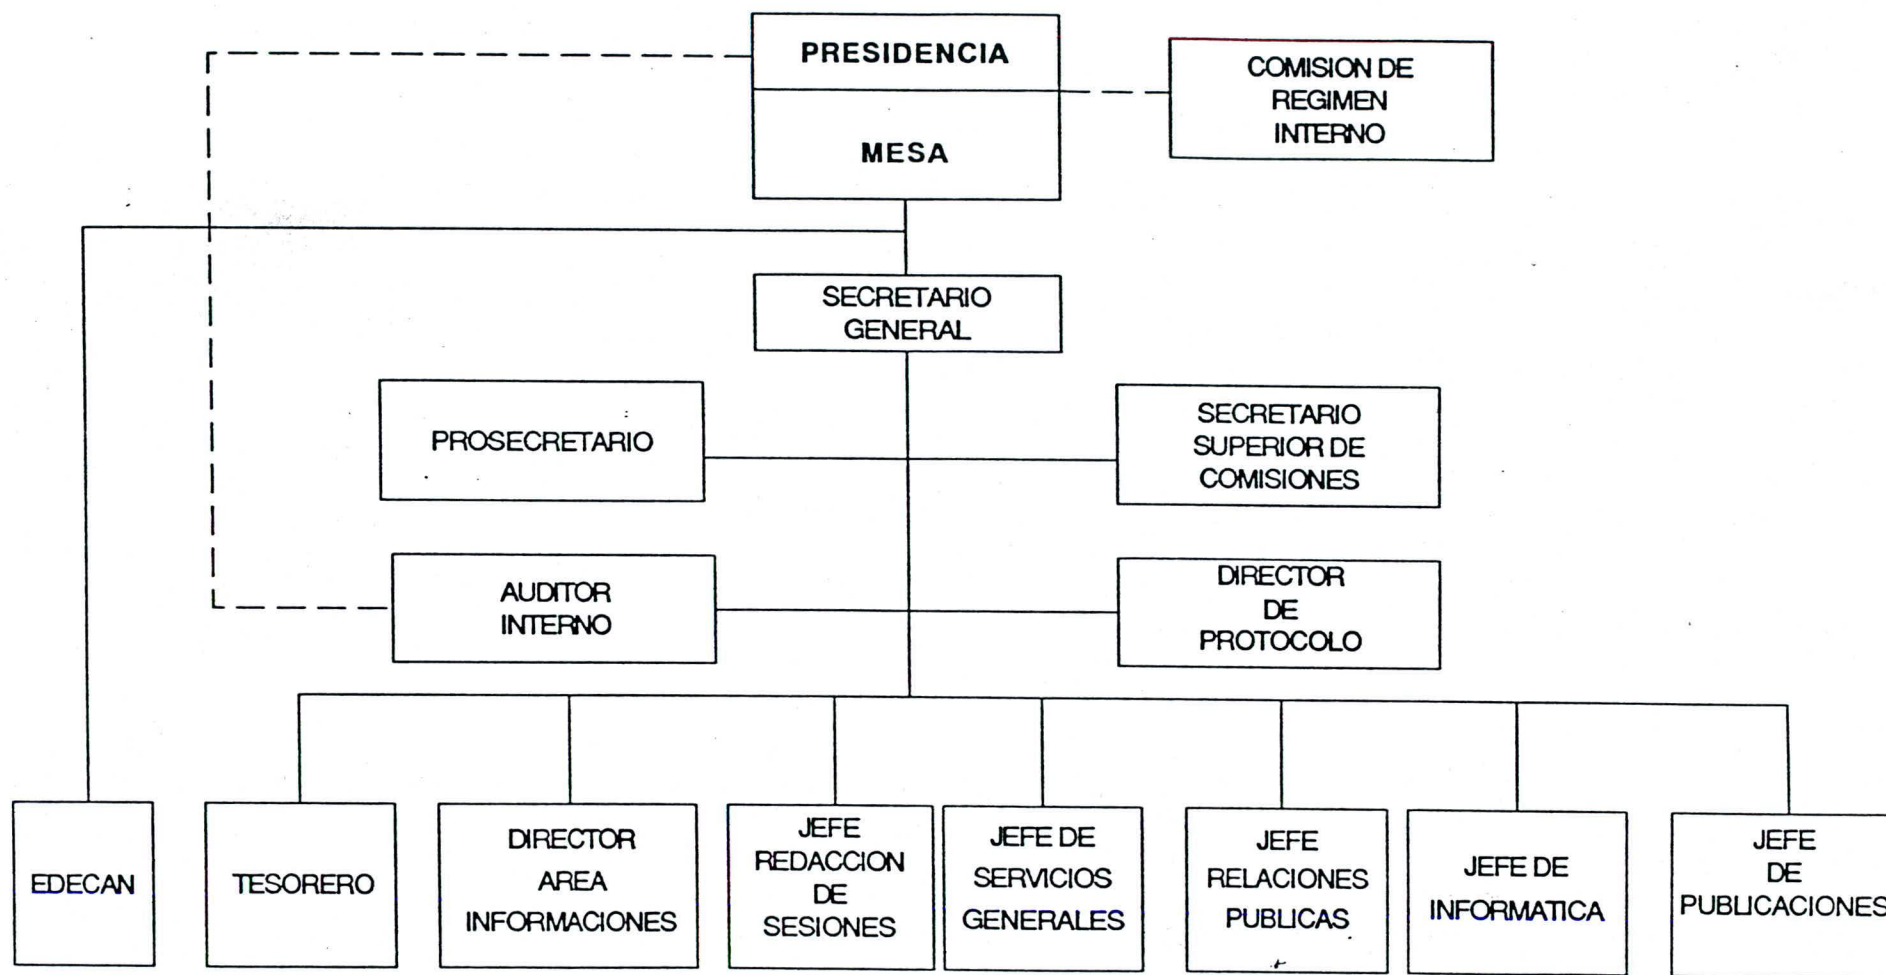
PRESIDENCIA

MESA

COMISION DE REGIMEN INTERNO

SECRETARIO GENERAL

PROSECRETARIO

SECRETARIO SUPERIOR DE COMISIONES

AUDITOR INTERNO

DIRECTOR DE PROTOCOLO

EDECAN

TESORERO

DIRECTOR AREA INFORMACIONES

JEFE REDACCION DE SESIONES

JEFE DE SERVICIOS GENERALES

JEFE RELACIONES PUBLICAS

JEFE DE INFORMATICA

JEFE DE PUBLICACIONES